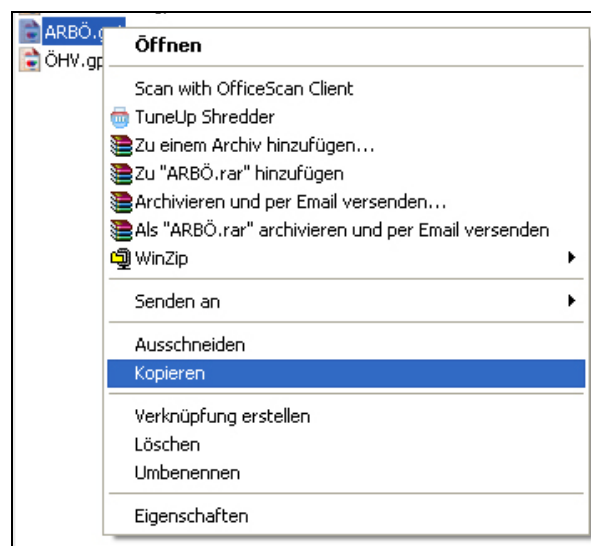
ARBÖ.g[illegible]
ÖHV.gp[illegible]

Öffnen

Scan with OfficeScan Client
TuneUp Shredder
Zu einem Archiv hinzufügen...
Zu "ARBÖ.rar" hinzufügen
Archivieren und per Email versenden...
Als "ARBÖ.rar" archivieren und per Email versenden
WinZip

Senden an

Ausschneiden
Kopieren

Verknüpfung erstellen
Löschen
Umbenennen

Eigenschaften